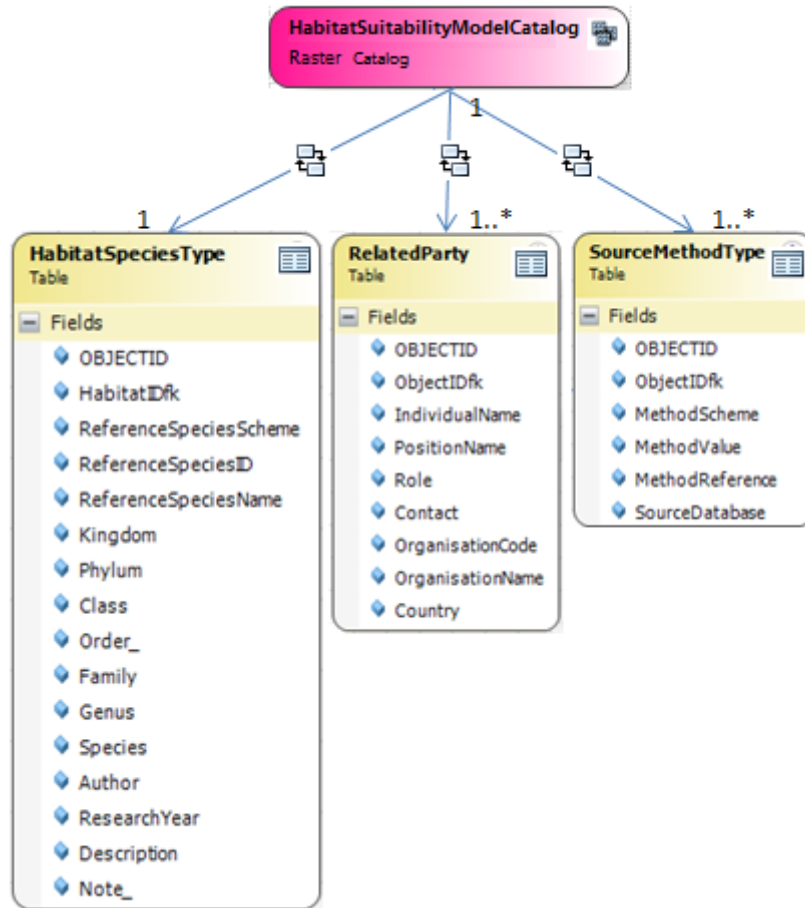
HabitatSuitabilityModelCatalog
Raster Catalog

1

1

1..*

1..*

HabitatSpeciesType
Table
Fields
OBJECTID
HabitatIDfk
ReferenceSpeciesScheme
ReferenceSpeciesID
ReferenceSpeciesName
Kingdom
Phylum
Class
Order_
Family
Genus
Species
Author
ResearchYear
Description
Note_

RelatedParty
Table
Fields
OBJECTID
ObjectIDfk
IndividualName
PositionName
Role
Contact
OrganisationCode
OrganisationName
Country

SourceMethodType
Table
Fields
OBJECTID
ObjectIDfk
MethodScheme
MethodValue
MethodReference
SourceDatabase